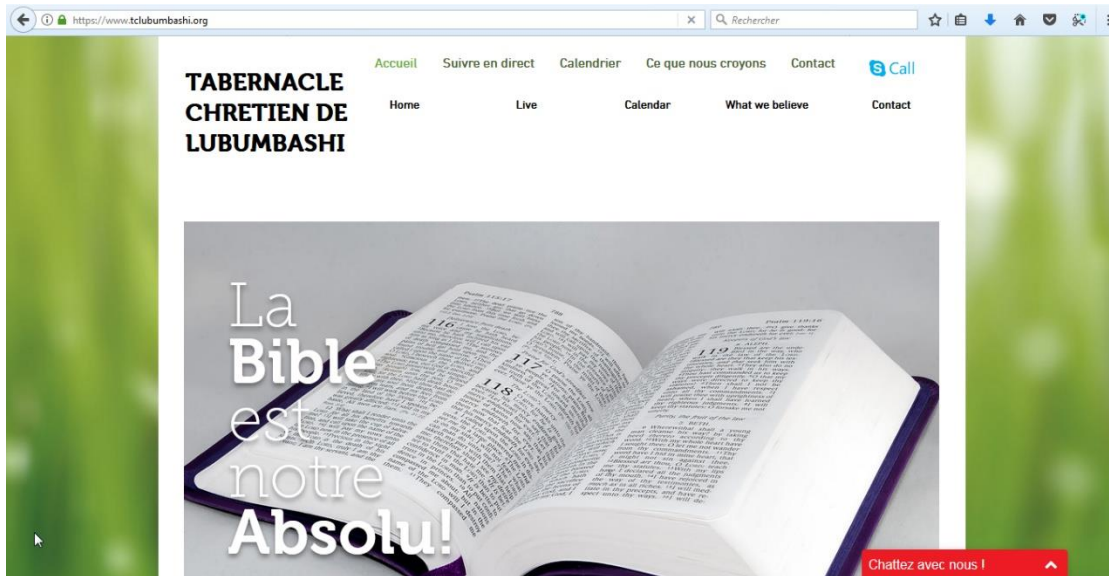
https://www.tclubumbashi.org

Rechercher

TABERNACLE CHRETIEN DE LUBUMBASHI

Accueil
Home

Suivre en direct
Live

Calendrier
Calendar

Ce que nous croyons
What we believe

Contact
Contact

Call

La Bible est notre Absolu!

Chattez avec nous !